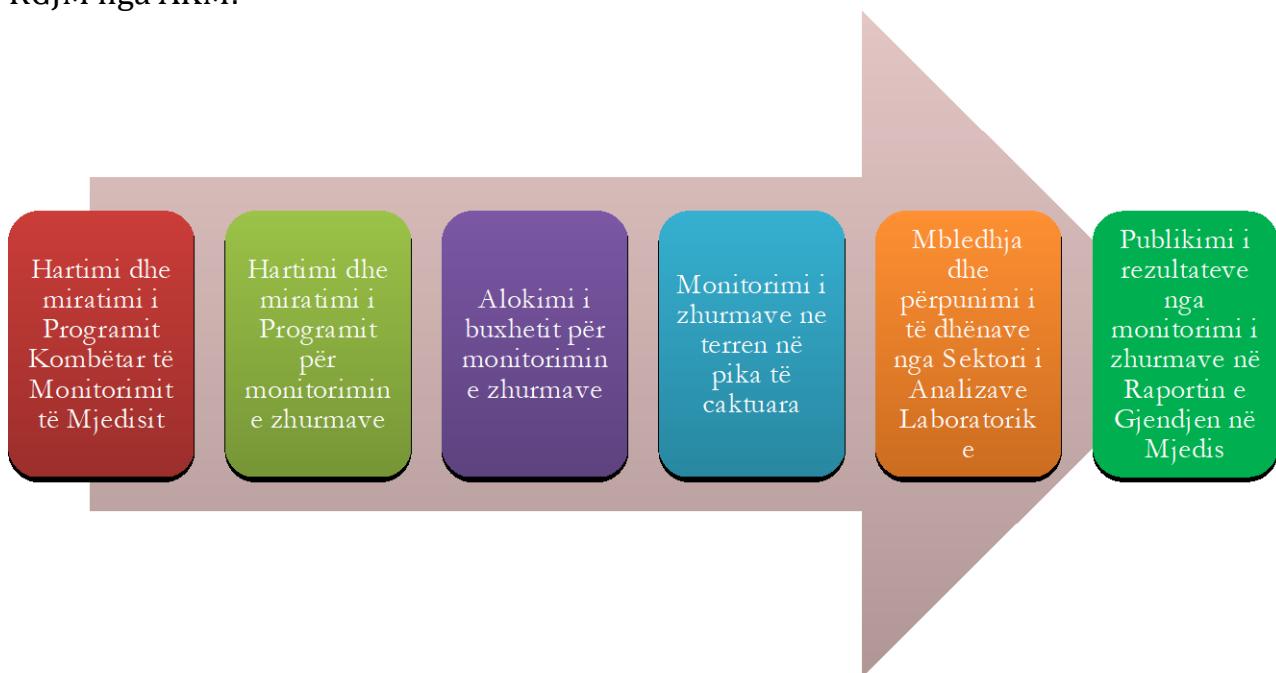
RdJM nga AKM.

Hartimi dhe miratimi i Programit Kombëtar të Monitorimit të Mjedisit

Hartimi dhe miratimi i Programit për monitorimin e zhurmave

Alokimi i buxhetit për monitorimin e zhurmave

Monitorimi i zhurmave ne terren në pika të caktuara

Mbledhja dhe përpunimi i të dhënave nga Sektori i Analizave Laboratorike

Publikimi i rezultateve nga monitorimi i zhurmave në Raportin e Gjendjen në Mjedis